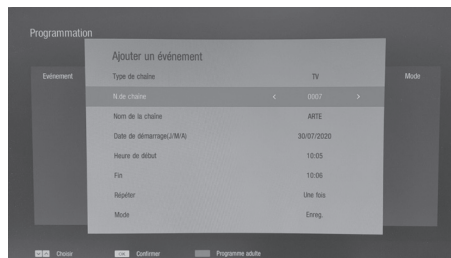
Programmation

Evénement

Mode

Ajouter un événement

| | |
|---|---|
| Type de chaîne | TV |
| N de chaîne | < 0007 > |
| Nom de la chaîne | ARTE |
| Date de démarrage(J/M/A) | 30/07/2020 |
| Heure de début | 10:05 |
| Fin | 10:06 |
| Répéter | Une fois |
| Mode | Enreg. |

Choisir OK Confirmer Programme adulte